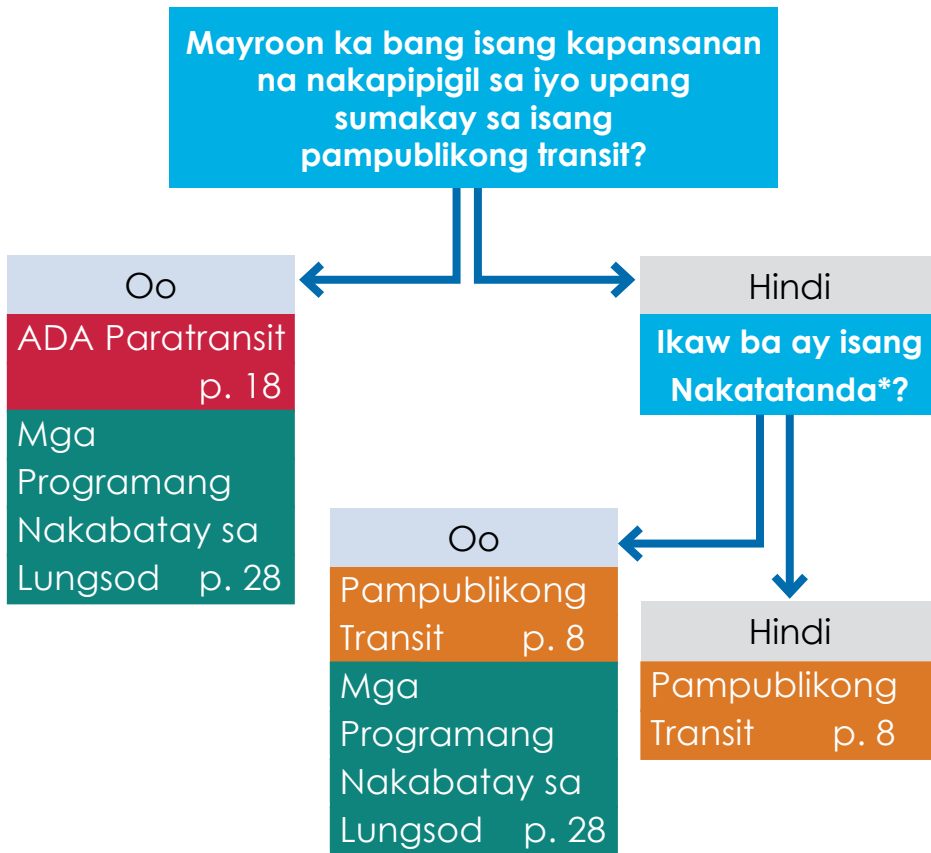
Mayroon ka bang isang kapansanan na nakapipigil sa iyo upang sumakay sa isang pampublikong transit?

Oo

ADA Paratransit p. 18

Mga Programang Nakabatay sa Lungsod p. 28

Hindi

Ikaw ba ay isang Nakatatanda*?

Oo

Pampublikong Transit p. 8

Mga Programang Nakabatay sa Lungsod p. 28

Hindi

Pampublikong Transit p. 8